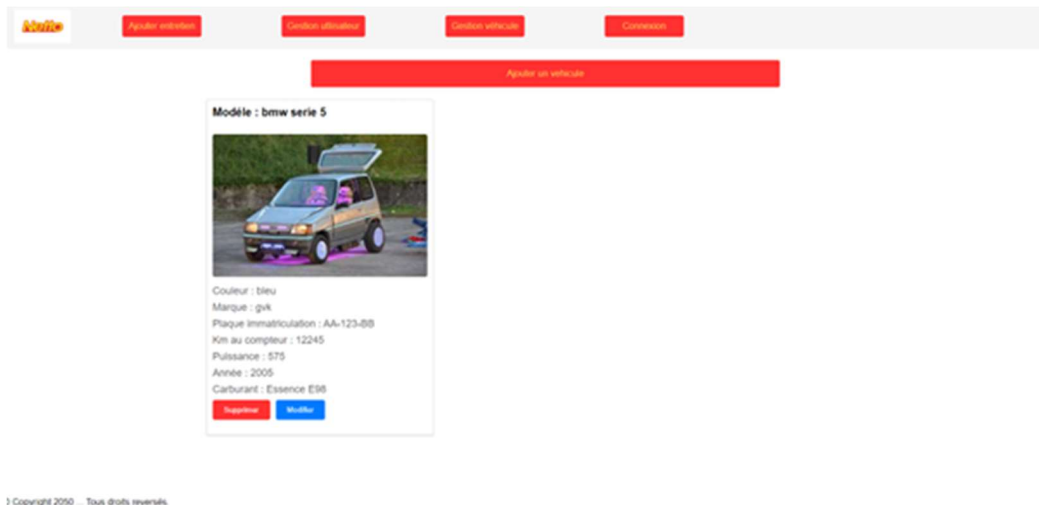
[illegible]

Ajouter entretien

Gestion utilisateur

Gestion véhicule

Connexion

Ajouter un véhicule

Modèle : bmw serie 5

Couleur : bleu

Marque : gvk

Plaque immatriculation : AA-123-BB

Km au compteur : 12245

Puissance : 575

Année : 2005

Carburant : Essence E98

Supprimer

Modifier

© Copyright 2050 ... Tous droits reversés.